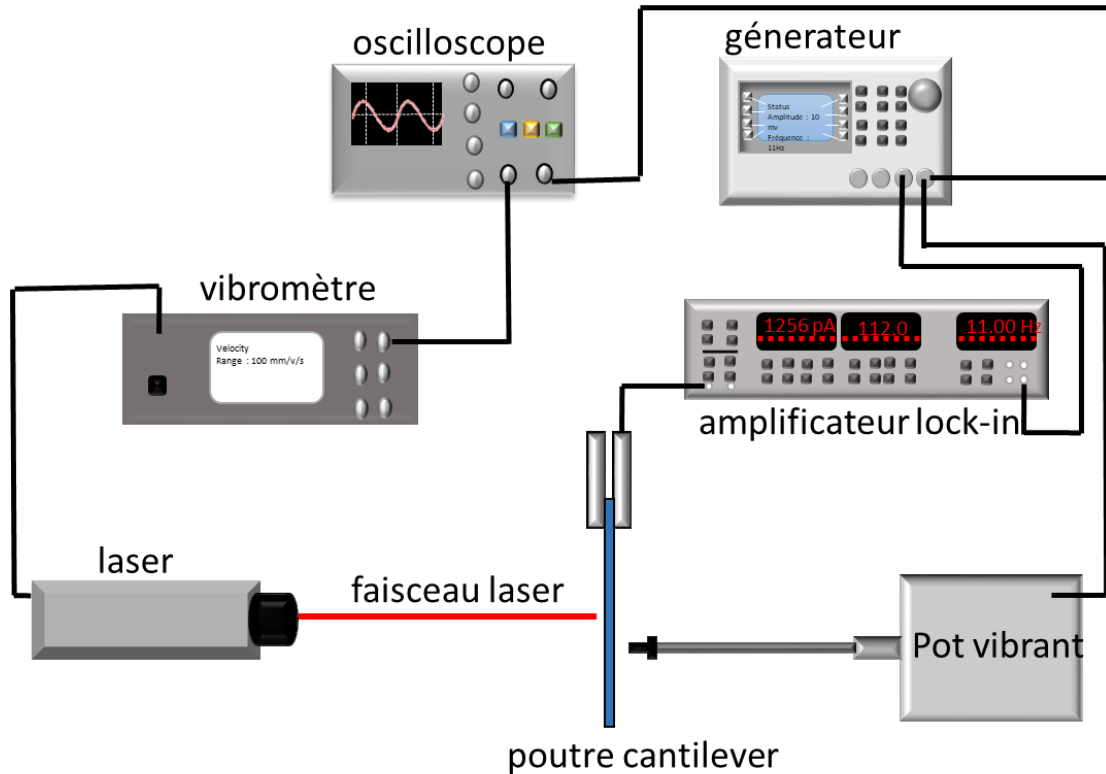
oscilloscope

génerateur

Status
Amplitude : 10 mv
Fréquence : 11Hz

vibromètre

Velocity
Range : 100 mm/v/s

1256 pA
112.0
11.00 Hz

amplificateur lock-in

laser

faisceau laser

Pot vibrant

poutre cantilever